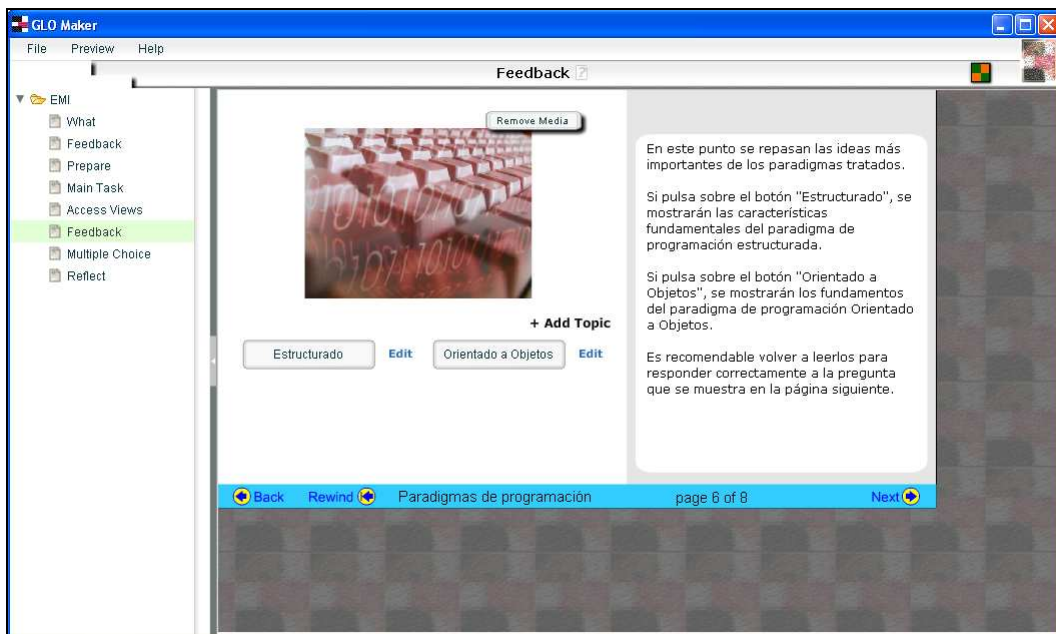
GLO Maker

File Preview Help

Feedback

EMI
What
Feedback
Prepare
Main Task
Access Views
Feedback
Multiple Choice
Reflect

Remove Media

+ Add Topic

Estructurado Edit Orientado a Objetos Edit

En este punto se repasan las ideas más importantes de los paradigmas tratados.

Si pulsa sobre el botón "Estructurado", se mostrarán las características fundamentales del paradigma de programación estructurada.

Si pulsa sobre el botón "Orientado a Objetos", se mostrarán los fundamentos del paradigma de programación Orientado a Objetos.

Es recomendable volver a leerlos para responder correctamente a la pregunta que se muestra en la página siguiente.

Back Rewind Paradigmas de programación page 6 of 8 Next